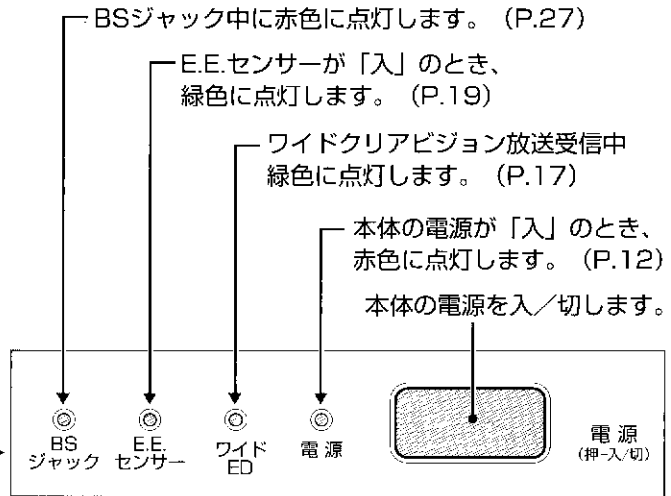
BSジャック中に赤色に点灯します。（P.27）

E.E.センサーが「入」のとき、緑色に点灯します。（P.19）

ワイドクリアビジョン放送受信中緑色に点灯します。（P.17）

本体の電源が「入」のとき、赤色に点灯します。（P.12）

本体の電源を入／切します。

BS
ジャック

E.E.
センサー

ワイド
ED

電源

電源
(押-入/切)